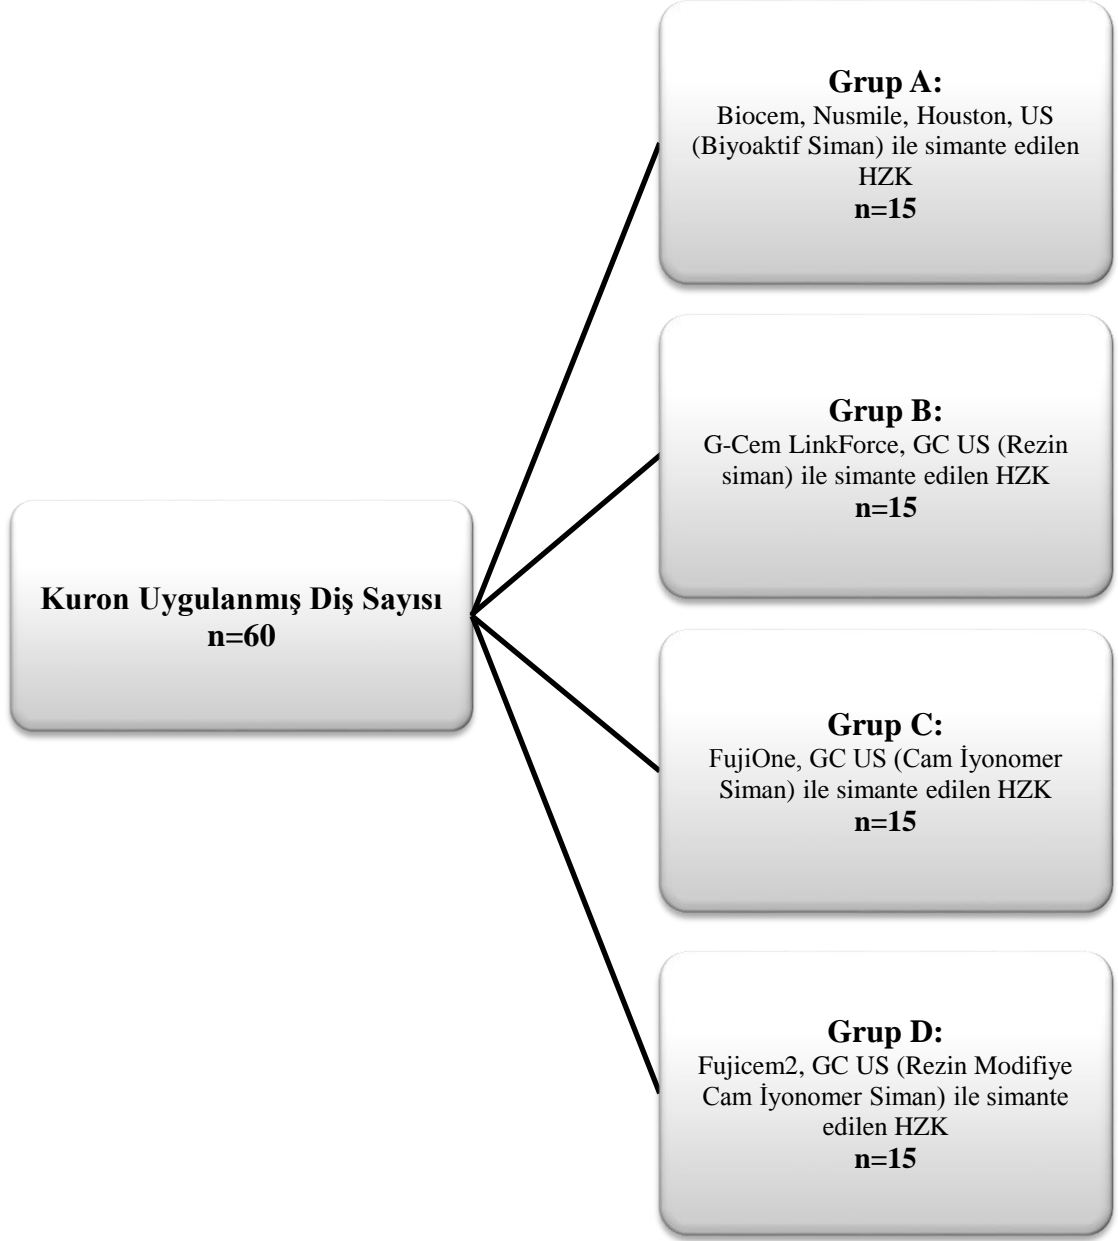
Kuron Uygulanmış Diş Sayısı
n=60

Grup A:
Biocem, Nusmile, Houston, US (Biyoaktif Siman) ile simante edilen HZK
n=15

Grup B:
G-Cem LinkForce, GC US (Rezin siman) ile simante edilen HZK
n=15

Grup C:
FujiOne, GC US (Cam İyonomer Siman) ile simante edilen HZK
n=15

Grup D:
Fujicem2, GC US (Rezin Modifiye Cam İyonomer Siman) ile simante edilen HZK
n=15